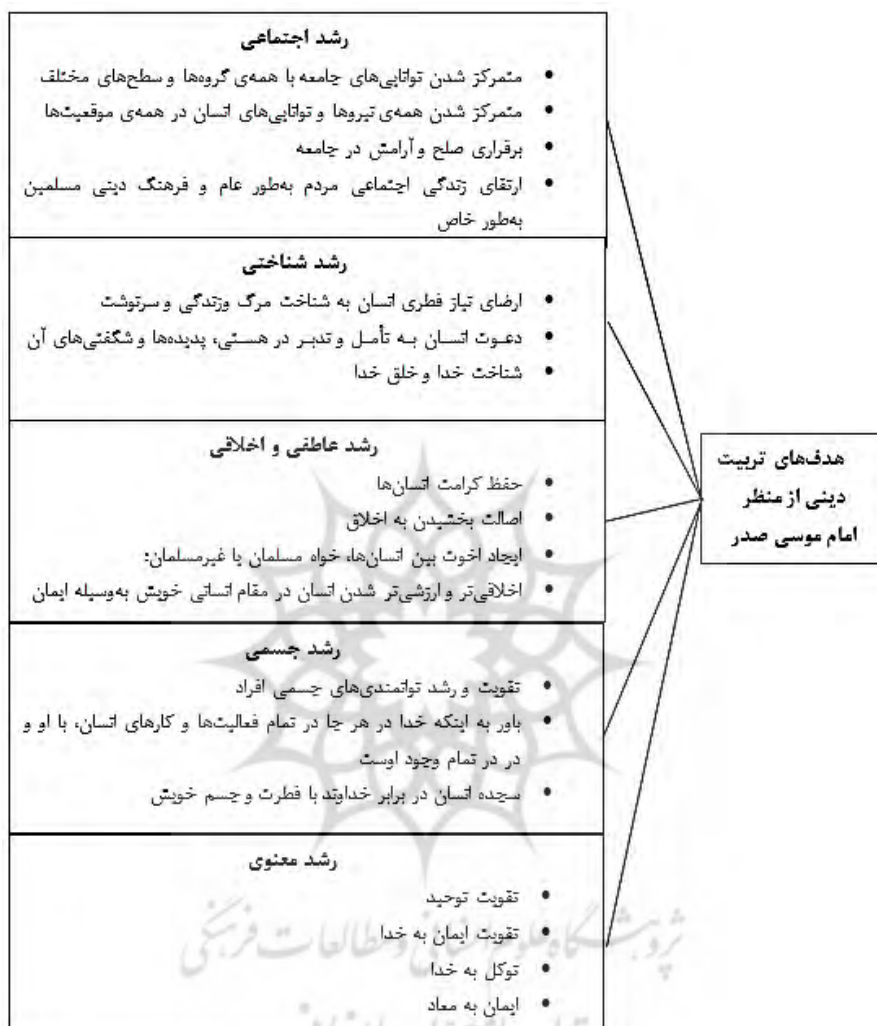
رشد اجتماعی

• متمرکز شدن توانایی‌های جامعه با همه‌ی گروه‌ها و سطح‌های مختلف
• متمرکز شدن همه‌ی نیروها و توانایی‌های انسان در همه‌ی موقعیت‌ها
• برقراری صلح و آرامش در جامعه
• ارتقای زندگی اجتماعی مردم به‌طور عام و فرهنگ دینی مسلمین به‌طور خاص

رشد شناختی

• ارضای نیاز فطری انسان به شناخت مرگ و زندگی و سرنوشت
• دعوت انسان به تأمل و تدبر در هستی، پدیده‌ها و شگفتی‌های آن
• شناخت خدا و خلق خدا

رشد عاطفی و اخلاقی

• حفظ کرامت انسان‌ها
• اصالت بخشیدن به اخلاق
• ایجاد اخوت بین انسان‌ها، خواه مسلمان یا غیرمسلمان؛
• اخلاقی‌تر و ارزشی‌تر شدن انسان در مقام انسانی خویش به‌وسیله ایمان

رشد جسمی

• تقویت و رشد توانمندی‌های جسمی افراد
• باور به اینکه خدا در هر جا در تمام فعالیت‌ها و کارهای انسان، با او و در در تمام وجود اوست
• سجده انسان در برابر خداوند با فطرت و جسم خویش

رشد معنوی

• تقویت توحید
• تقویت ایمان به خدا
• توکل به خدا
• ایمان به معاد

هدف‌های تربیت دینی از منظر امام موسی صدر

پژوهشگاه علوم انسانی و مطالعات فرهنگی